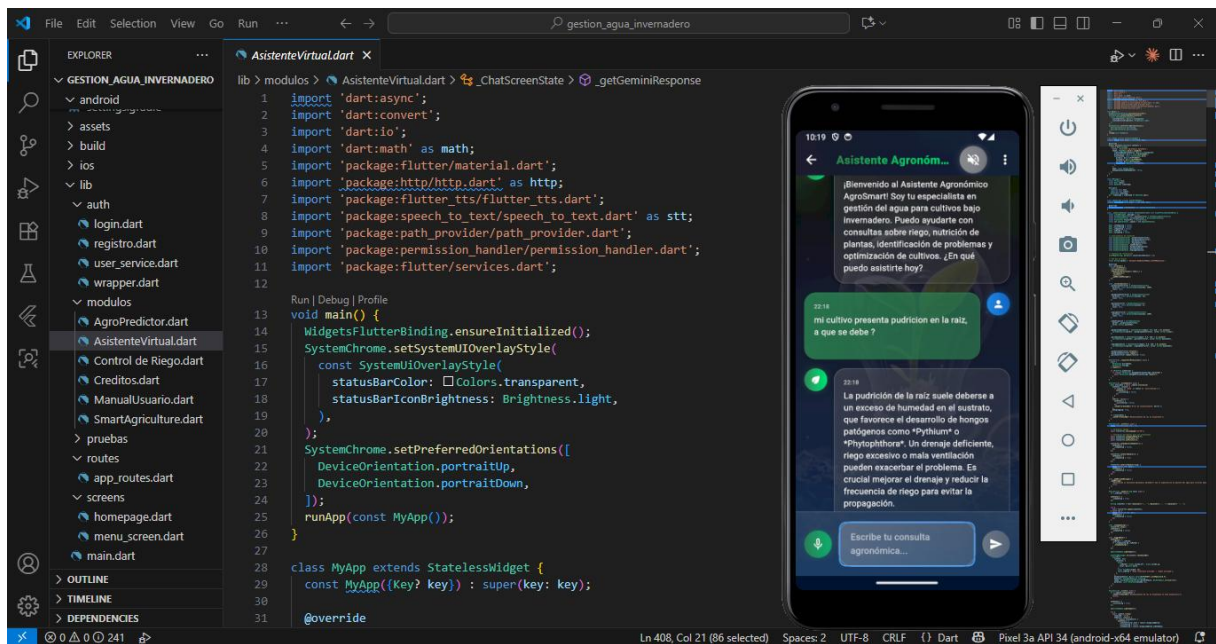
File Edit Selection View Go Run ···

gestion_agua_invernadero

EXPLORER ···

GESTION_AGUA_INVERNADERO
android
assets
build
ios
lib
auth
login.dart
registro.dart
user_service.dart
wrapper.dart
modulos
AgroPredictor.dart
AsistenteVirtual.dart
Control de Riego.dart
Creditos.dart
ManualUsuario.dart
SmartAgriculture.dart
pruebas
routes
app_routes.dart
screens
homepage.dart
menu_screen.dart
main.dart
OUTLINE
TIMELINE
DEPENDENCIES

AsistenteVirtual.dart ×

lib > modulos > AsistenteVirtual.dart > _ChatScreenState > _getGeminiResponse

1 import 'dart:async';
2 import 'dart:convert';
3 import 'dart:io';
4 import 'dart:math' as math;
5 import 'package:flutter/material.dart';
6 import 'package:http/http.dart' as http;
7 import 'package:flutter_tts/flutter_tts.dart';
8 import 'package:speech_to_text/speech_to_text.dart' as stt;
9 import 'package:path_provider/path_provider.dart';
10 import 'package:permission_handler/permission_handler.dart';
11 import 'package:flutter/services.dart';
12
Run | Debug | Profile
13 void main() {
14 WidgetsFlutterBinding.ensureInitialized();
15 SystemChrome.setSystemUIOverlayStyle(
16 const SystemUiOverlayStyle(
17 statusBarColor: Colors.transparent,
18 statusBarIconBrightness: Brightness.light,
19 ),
20 );
21 SystemChrome.setPreferredOrientations([
22 DeviceOrientation.portraitUp,
23 DeviceOrientation.portraitDown,
24 ]);
25 runApp(const MyApp());
26 }
27
28 class MyApp extends StatelessWidget {
29 const MyApp({Key? key}) : super(key: key);
30
31 @override

10:19

Asistente Agronóm...

¡Bienvenido al Asistente Agronómico AgroSmart! Soy tu especialista en gestión del agua para cultivos bajo invernadero. Puedo ayudarte con consultas sobre riego, nutrición de plantas, identificación de problemas y optimización de cultivos. ¿En qué puedo asistirte hoy?

22:18
mi cultivo presenta pudricion en la raiz, a que se debe ?

22:18
La pudrición de la raíz suele deberse a un exceso de humedad en el sustrato, que favorece el desarrollo de hongos patógenos como *Pythium* o *Phytophthora*. Un drenaje deficiente, riego excesivo o mala ventilación pueden exacerbar el problema. Es crucial mejorar el drenaje y reducir la frecuencia de riego para evitar la propagación.

Escribe tu consulta agronómica...

⊗ 0 ⚠ 0 ⓘ 241

Ln 408, Col 21 (86 selected) Spaces: 2 UTF-8 CRLF {} Dart Pixel 3a API 34 (android-x64 emulator)